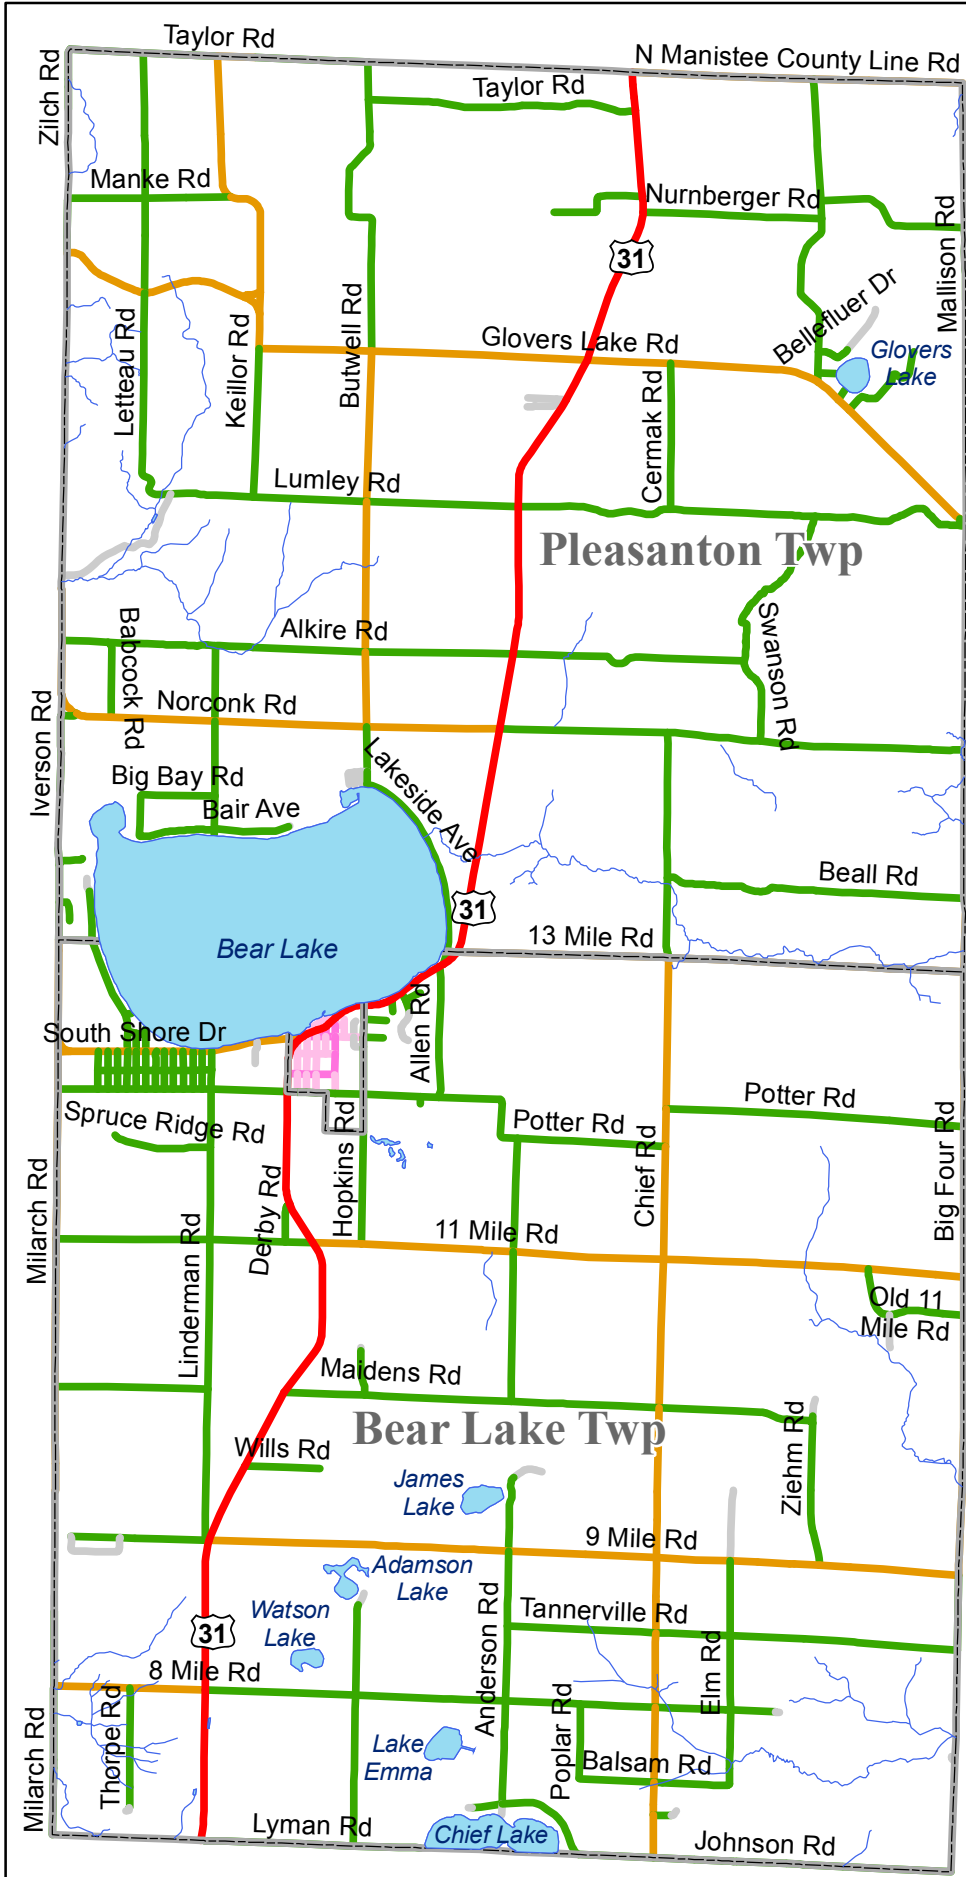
Taylor Rd
N Manistee County Line Rd
Zilch Rd
Taylor Rd
Manke Rd
Nurnberger Rd
31
Mallison Rd
Bellefluer Dr
Letteau Rd
Keillor Rd
Butwell Rd
Glovers Lake Rd
Glovers Lake
Cermak Rd
Lumley Rd
Pleasanton Twp
Swanson Rd
Babcock Rd
Alkire Rd
Iverson Rd
Norconk Rd
Big Bay Rd
Lakeside Ave
Bair Ave
Beall Rd
31
Bear Lake
13 Mile Rd
South Shore Dr
Allen Rd
Potter Rd
Spruce Ridge Rd
Potter Rd
Hopkins Rd
Chief Rd
Big Four Rd
Milarch Rd
Derby Rd
Linderman Rd
11 Mile Rd
Old 11 Mile Rd
Maidens Rd
Bear Lake Twp
Wills Rd
Ziehm Rd
James Lake
9 Mile Rd
Adamson Lake
Watson Lake
Anderson Rd
Tannerville Rd
31
8 Mile Rd
Elm Rd
Thorpe Rd
Poplar Rd
Milarch Rd
Lake Emma
Balsam Rd
Lyman Rd
Chief Lake
Johnson Rd